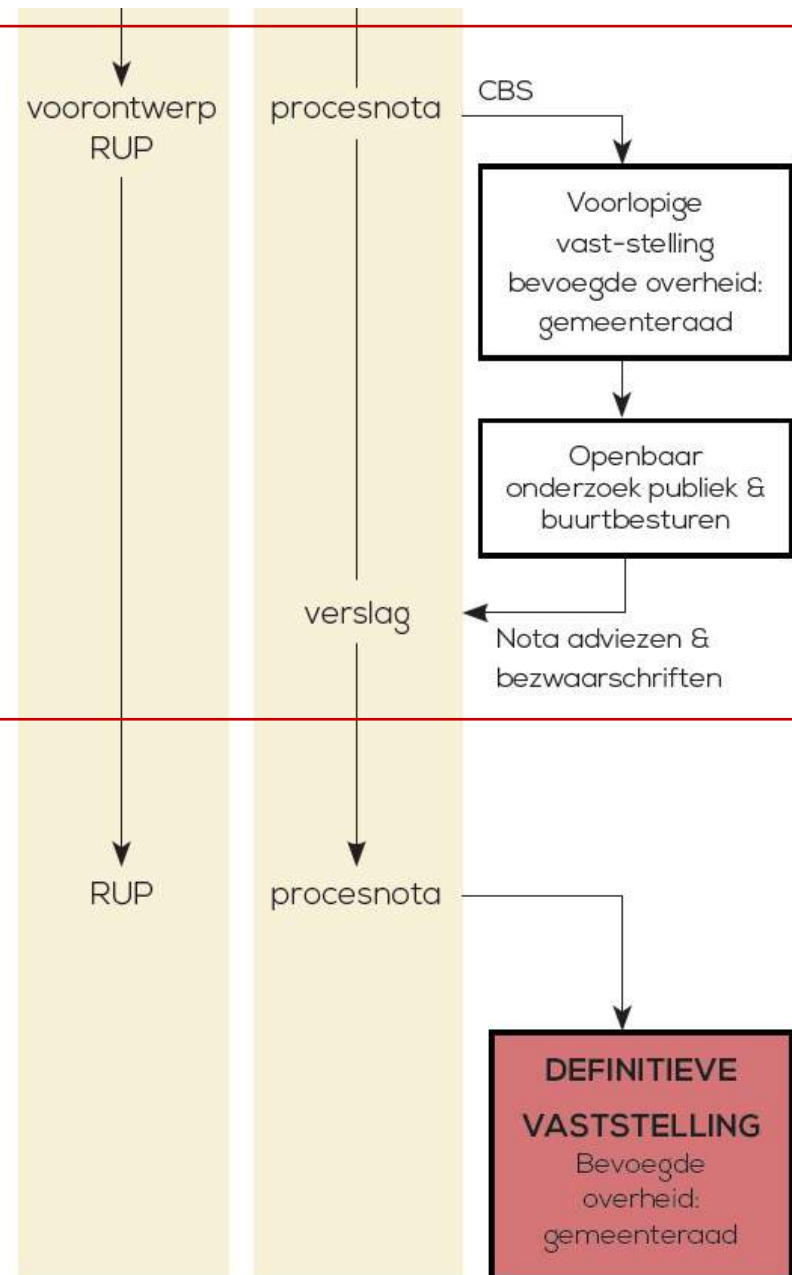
voorontwerp RUP

procesnota

CBS

Voorlopige vast-stelling bevoegde overheid: gemeenteraad

Openbaar onderzoek publiek & buurtbesturen

verslag

Nota adviezen & bezwaarschriften

RUP

procesnota

DEFINITIEVE VASTSTELLING

Bevoegde overheid: gemeenteraad